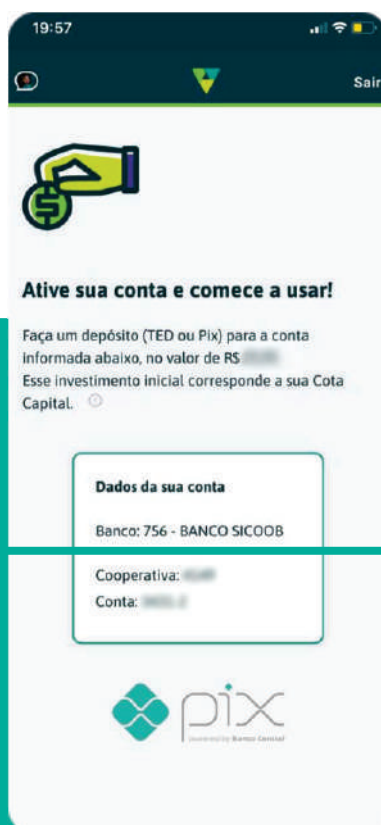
19:57

Sair

Ative sua conta e comece a usar!

Faça um depósito (TED ou Pix) para a conta informada abaixo, no valor de R$ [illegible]
Esse investimento inicial corresponde a sua Cota Capital.

Dados da sua conta

Banco: 756 - BANCO SICOOB

Cooperativa: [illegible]
Conta: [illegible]

pix
powered by Banco Central